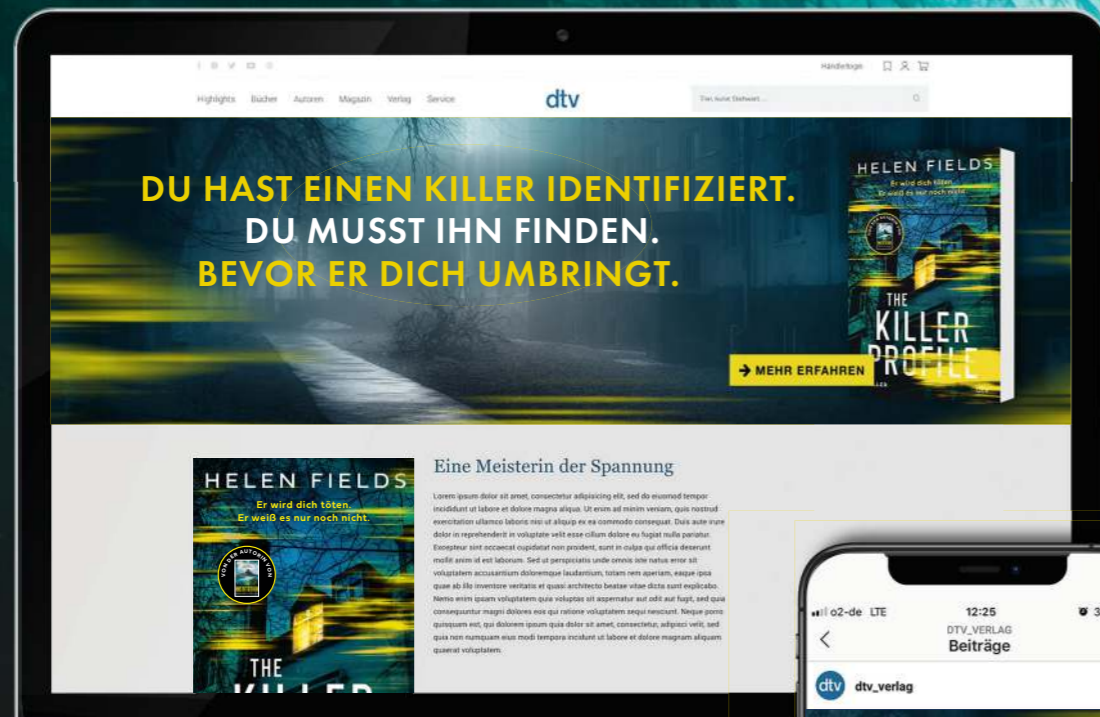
Händlerlogin

Highlights Bücher Autoren Magazin Verlag Service

dtv

Titel, Autor, Stichwort ...

DU HAST EINEN KILLER IDENTIFIZIERT.
DU MUSST IHN FINDEN.
BEVOR ER DICH UMBRINGT.

HELEN FIELDS
Er wird dich töten.
Er weiß es nur noch nicht.
THE KILLER PROFILE

→ MEHR ERFAHREN

HELEN FIELDS
Er wird dich töten.
Er weiß es nur noch nicht.
VON DER AUTORIN VON
THE KILLER

Eine Meisterin der Spannung

Lorem ipsum dolor sit amet, consectetur adipisicing elit, sed do eiusmod tempor incididunt ut labore et dolore magna aliqua. Ut enim ad minim veniam, quis nostrud exercitation ullamco laboris nisi ut aliquip ex ea commodo consequat. Duis aute irure dolor in reprehenderit in voluptate velit esse cillum dolore eu fugiat nulla pariatur. Excepteur sint occaecat cupidatat non proident, sunt in culpa qui officia deserunt mollit anim id est laborum. Sed ut perspiciatis unde omnis iste natus error sit voluptatem accusantium doloremque laudantium, totam rem aperiam, eaque ipsa quae ab illo inventore veritatis et quasi architecto beatae vitae dicta sunt explicabo. Nemo enim ipsam voluptatem quia voluptas sit aspernatur aut odit aut fugit, sed quia consequuntur magni dolores eos qui ratione voluptatem sequi nesciunt. Neque porro quisquam est, qui dolorem ipsum quia dolor sit amet, consectetur, adipisci velit, sed quia non numquam eius modi tempora incidunt ut labore et dolore magnam aliquam quaerat voluptatem.

o2-de LTE 12:25
DTV_VERLAG
Beiträge
dtv dtv_verlag